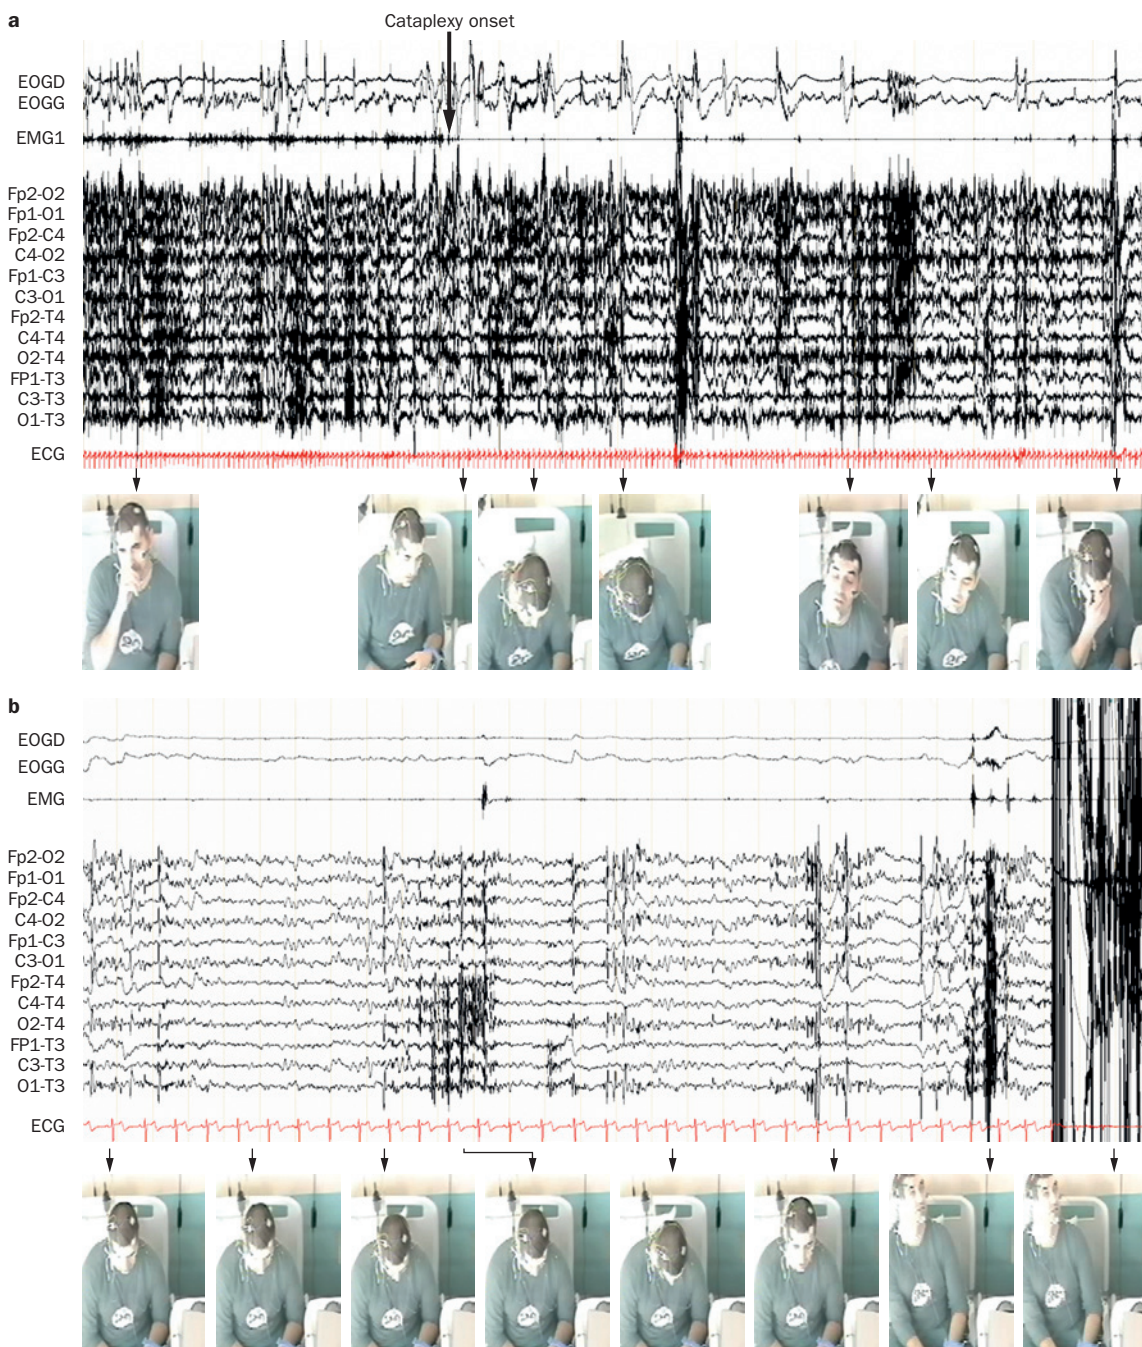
a

Cataplexy onset

EOGD
EOGG
EMG1

Fp2-O2
Fp1-O1
Fp2-C4
C4-O2
Fp1-C3
C3-O1
Fp2-T4
C4-T4
O2-T4
FP1-T3
C3-T3
O1-T3

ECG

b

EOGD
EOGG
EMG

Fp2-O2
Fp1-O1
Fp2-C4
C4-O2
Fp1-C3
C3-O1
Fp2-T4
C4-T4
O2-T4
FP1-T3
C3-T3
O1-T3

ECG